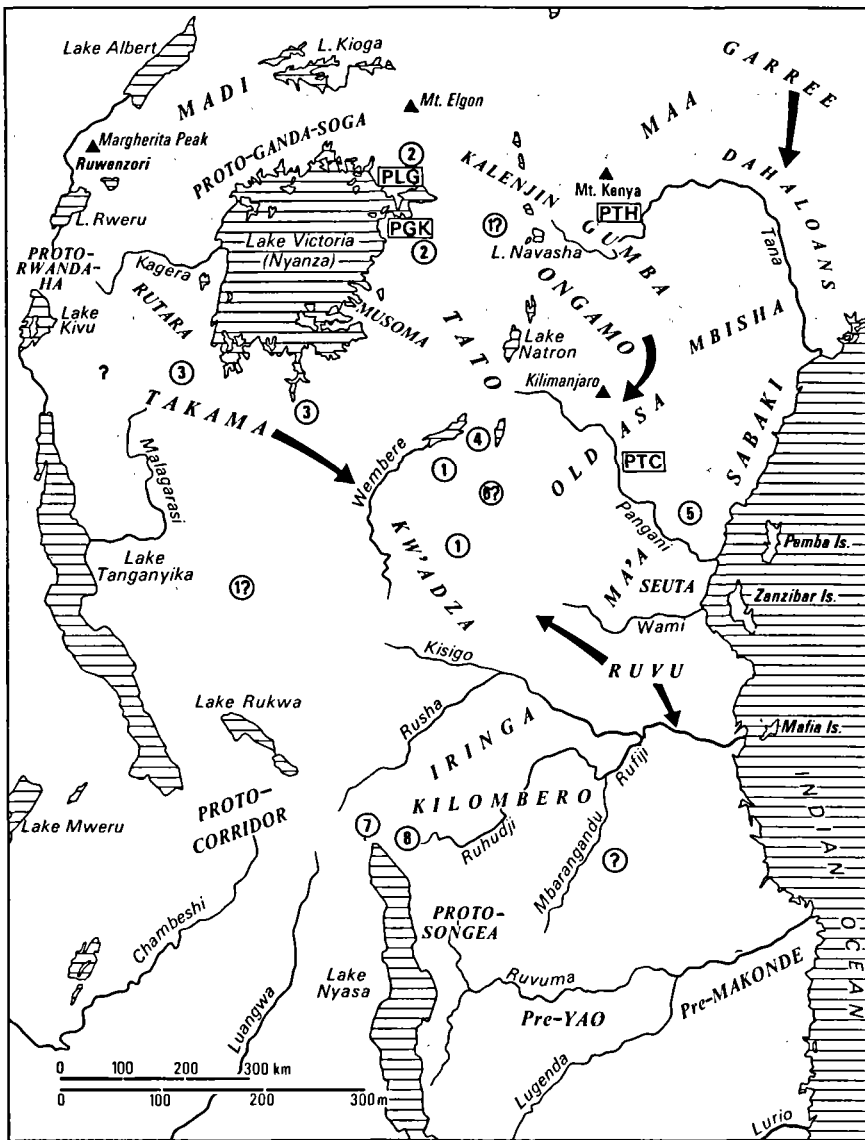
Lake Albert
L. Kioga
MADI
Mt. Elgon
GARREE
Margherita Peak
Ruwenzori
PROTO-GANDA-SOGA
②
PLG
MAA
KALENJIN
Mt. Kenya
DAHALOANS
PTH
L. Rweru
PGK
②
GUMBA
Tana
PROTO-RWANDA-HA
Kagera
Lake Victoria (Nyanza)
⑰
L. Navasha
ONGAMO
Lake Kivu
RUTARA
MUSOMA
TATO
MBISHA
Lake Natron
?
③
Kilimanjaro
TAKAMA
③
ASA
SABAKI
Malagarasi
④
OLD
Wembere
①
PTC
⑥?
⑤
Pangani
Pemba Is.
KW'ADZA
①
MA'A
SEUTA
Lake Tanganyika
⑰
Zanzibar Is.
Wami
Kisigo
RUVU
Rusha
Lake Rukwa
IRINGA
Mafia Is.
Rufiji
KILOMBERO
PROTO-CORRIDOR
INDIAN
Lake Mweru
⑦
⑧
Ruhudji
Mbarangandu
?
PROTO-SONGEA
Chambeshi
OCEAN
Ruvuma
Pre-MAKONDE
Lake Nyasa
Luangwa
Pre-YAO
0 100 200 300 km
0 100 200 300 m
Lugenda
Lurio